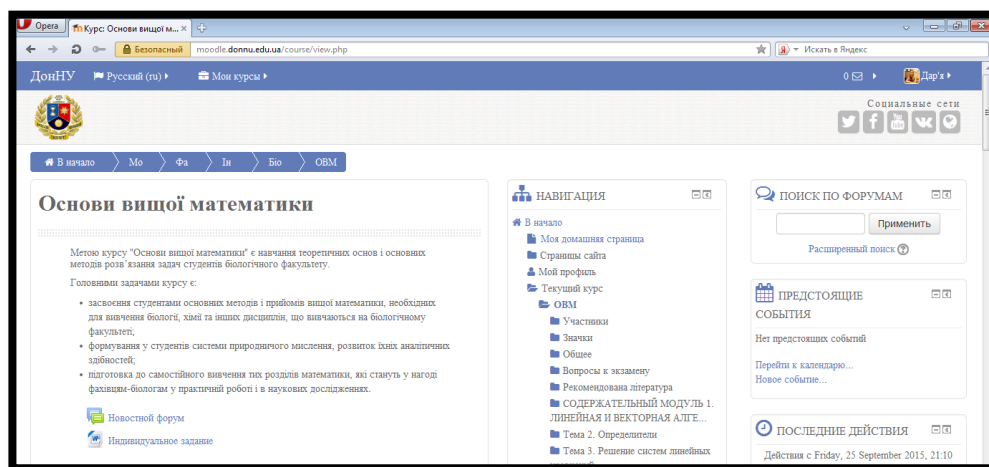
Opera | Курс: Основи вищої м...

Безопасный | moodle.donnu.edu.ua/course/view.php | Искать в Яндекс

ДонНУ | Русский (ru) | Мои курсы | 0 | Дар'я

Социальные сети

В начало | Мо | Фа | Ін | Біо | ОВМ

Основи вищої математики

Метою курсу "Основи вищої математики" є навчання теоретичних основ і основних методів розв'язання задач студентів біологічного факультету.

Головними задачами курсу є:

• засвоєння студентами основних методів і прийомів вищої математики, необхідних для вивчення біології, хімії та інших дисциплін, що вивчаються на біологічному факультеті;
• формування у студентів системи природничого мислення, розвиток їхніх аналітичних здібностей;
• підготовка до самостійного вивчення тих розділів математики, які стануть у нагоді фахівцям-біологам у практичній роботі і в наукових дослідженнях.

Новостной форум
Индивидуальное задание

НАВИГАЦИЯ
В начало
Моя домашняя страница
Страницы сайта
Мой профиль
Текущий курс
ОВМ
Участники
Значки
Общее
Вопросы к экзамену
Рекомендована література
СОДЕРЖАТЕЛЬНЫЙ МОДУЛЬ 1. ЛИНЕЙНАЯ И ВЕКТОРНАЯ АЛГЕ...
Тема 2. Определители
Тема 3. Решение систем линейных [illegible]

ПОИСК ПО ФОРУМАМ
Применить
Расширенный поиск

ПРЕДСТОЯЩИЕ СОБЫТИЯ
Нет предстоящих событий
Перейти к календарю...
Новое событие...

ПОСЛЕДНИЕ ДЕЙСТВИЯ
Действия с Friday, 25 September 2015, 21:10